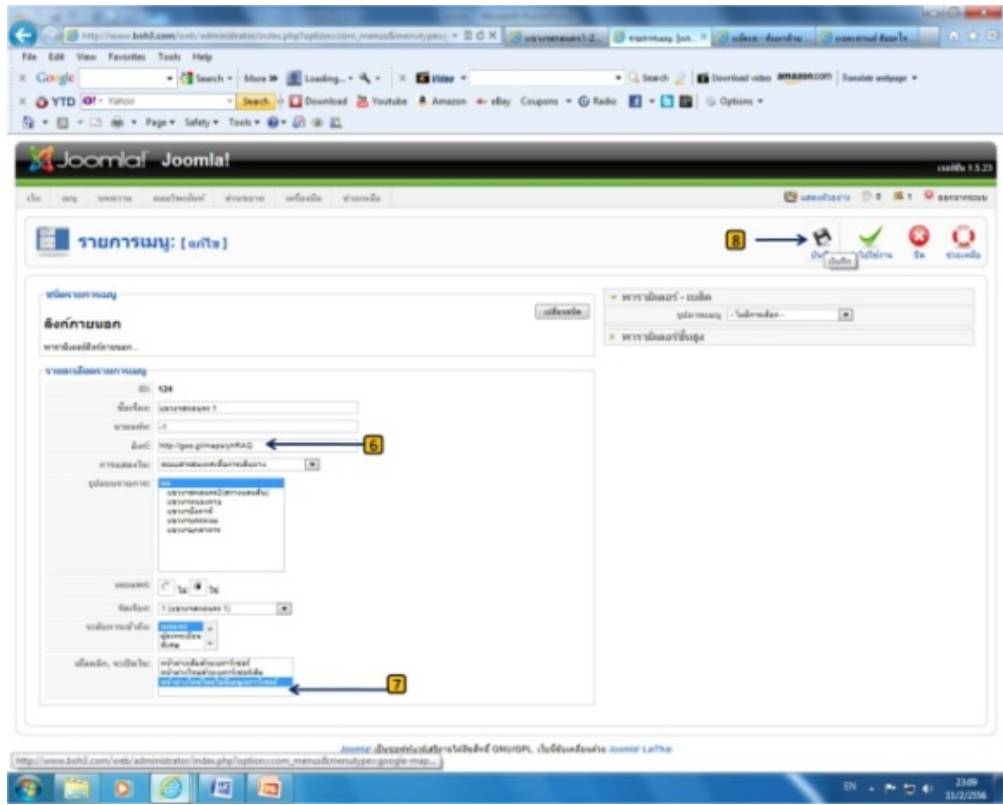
http://www.boh3.com/web/administrator/index.php?option=com_menus&menutype=

File Edit View Favorites Tools Help

Google Search More Loading... Video

YTD Yahoo Search Download Youtube Amazon eBay Coupons Radio Options

Page Safety Tools

Joomla! Joomla!

เวอร์ชั่น 1.5.23

รายการเมนู: [แก้ไข]

8

บันทึก ใช้งาน ปิด ช่วยเหลือ

ชนิดรายการเมนู

ลิงก์ภายนอก

เปลี่ยนชนิด

พารามิเตอร์ - เบสิค

พารามิเตอร์ขั้นสูง

รายละเอียดรายการเมนู

ID: 124

ลิงก์: http://goo.gl/maps/ylRAG

6

7

Joomla! เป็นซอฟต์แวร์เสรีภายใต้ลิขสิทธิ์ GNU/GPL. เว็บนี้ขับเคลื่อนด้วย Joomla! LaiThai

http://www.boh3.com/web/administrator/index.php?option=com_menus&menutype=google-map...

EN 23:09 11/2/2556